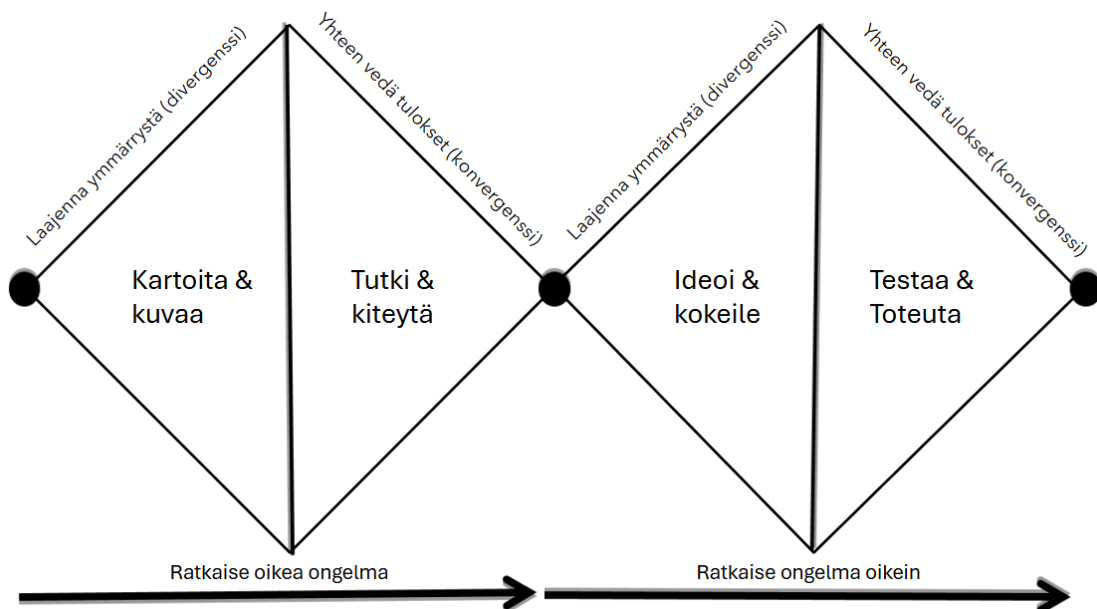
Laajenna ymmärrystä (divergenssi)

Yhteen vedä tulokset (konvergenssi)

Kartoita & kuvaa

Tutki & kiteytä

Laajenna ymmärrystä (divergenssi)

Yhteen vedä tulokset (konvergenssi)

Ideoi & kokeile

Testaa & Toteuta

Ratkaise oikea ongelma

Ratkaise ongelma oikein